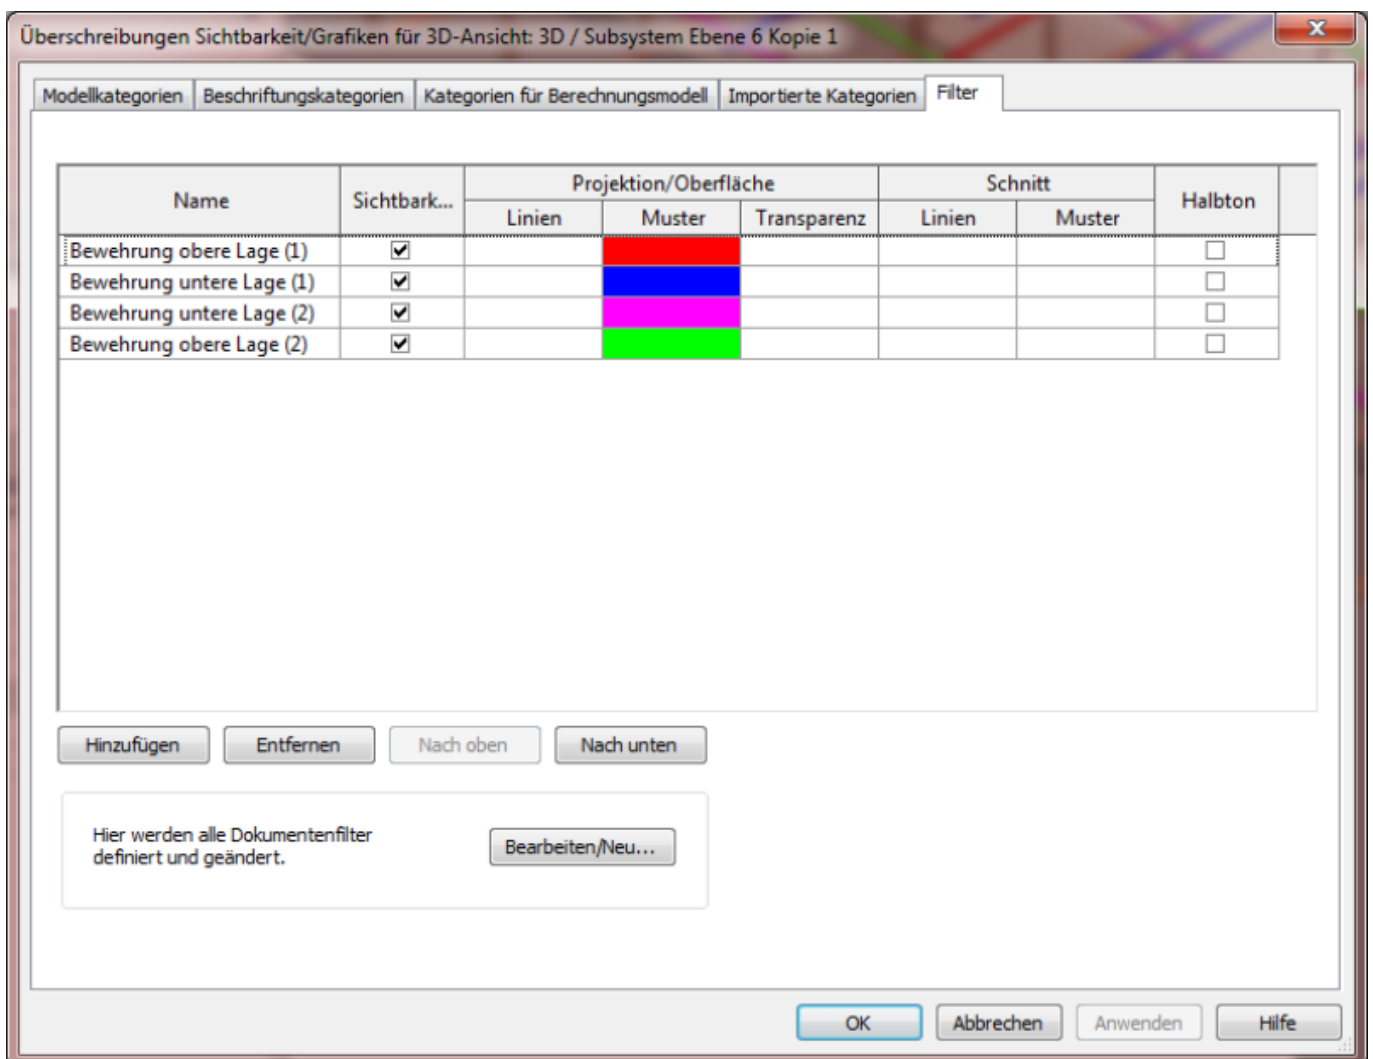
Überschreibungen Sichtbarkeit/Grafiken für 3D-Ansicht: 3D / Subsystem Ebene 6 Kopie 1

Modellkategorien | Beschriftungskategorien | Kategorien für Berechnungsmodell | Importierte Kategorien | Filter

| Name | Sichtbark... | Projektion/Oberfläche Linien | Projektion/Oberfläche Muster | Projektion/Oberfläche Transparenz | Schnitt Linien | Schnitt Muster | Halbton |
|---|---|---|---|---|---|---|---|
| Bewehrung obere Lage (1) | ☑ | | | | | | ☐ |
| Bewehrung untere Lage (1) | ☑ | | | | | | ☐ |
| Bewehrung untere Lage (2) | ☑ | | | | | | ☐ |
| Bewehrung obere Lage (2) | ☑ | | | | | | ☐ |

Hinzufügen | Entfernen | Nach oben | Nach unten

Hier werden alle Dokumentenfilter definiert und geändert.

Bearbeiten/Neu...

OK | Abbrechen | Anwenden | Hilfe